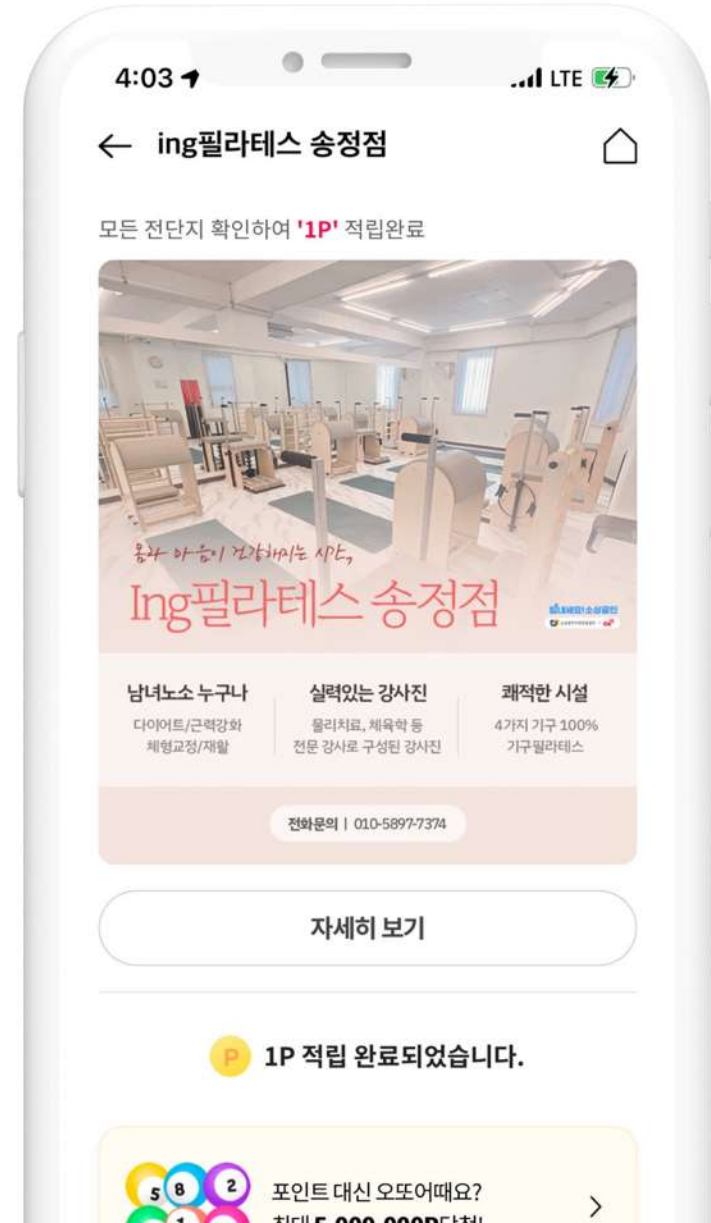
4:03 LTE

← ing필라테스 송정점

모든 전단지 확인하여 '1P' 적립완료

몸과 마음이 건강해지는 시작,

Ing필라테스 송정점

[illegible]

남녀노소 누구나
다이어트/근력강화
체형교정/재활

실력있는 강사진
물리치료, 체육학 등
전문 강사로 구성된 강사진

쾌적한 시설
4가지 기구 100%
기구필라테스

전화문의 | 010-5897-7374

자세히 보기

P 1P 적립 완료되었습니다.

5 8 2 1

포인트 대신 오또어때요?

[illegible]